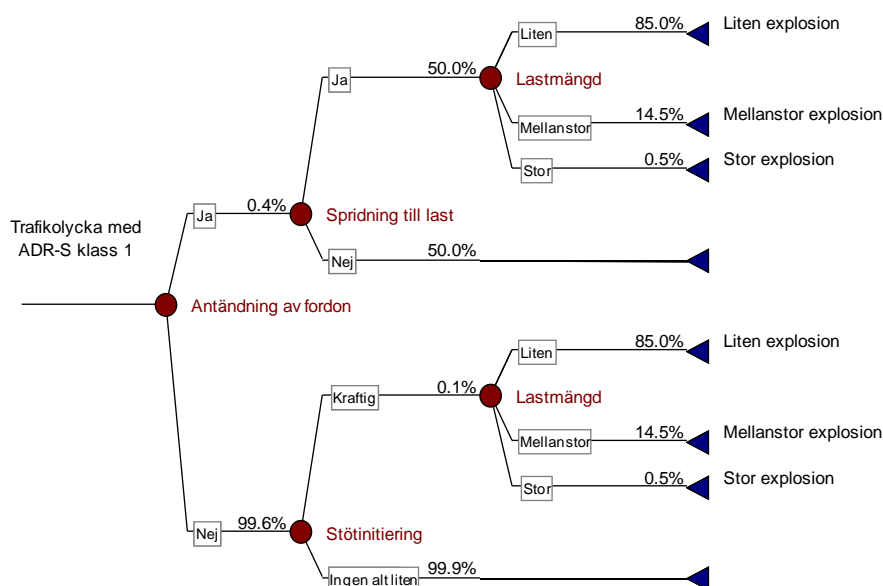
Trafikolycka med ADR-S klass 1

Antändning av fordon

Ja

0.4%

Spridning till last

Ja

50.0%

Lastmängd

Liten

85.0%

Liten explosion

Mellanstor

14.5%

Mellanstor explosion

Stor

0.5%

Stor explosion

Nej

50.0%

Nej

99.6%

Stötinitiering

Kraftig

0.1%

Lastmängd

Liten

85.0%

Liten explosion

Mellanstor

14.5%

Mellanstor explosion

Stor

0.5%

Stor explosion

Ingen alt liten

99.9%